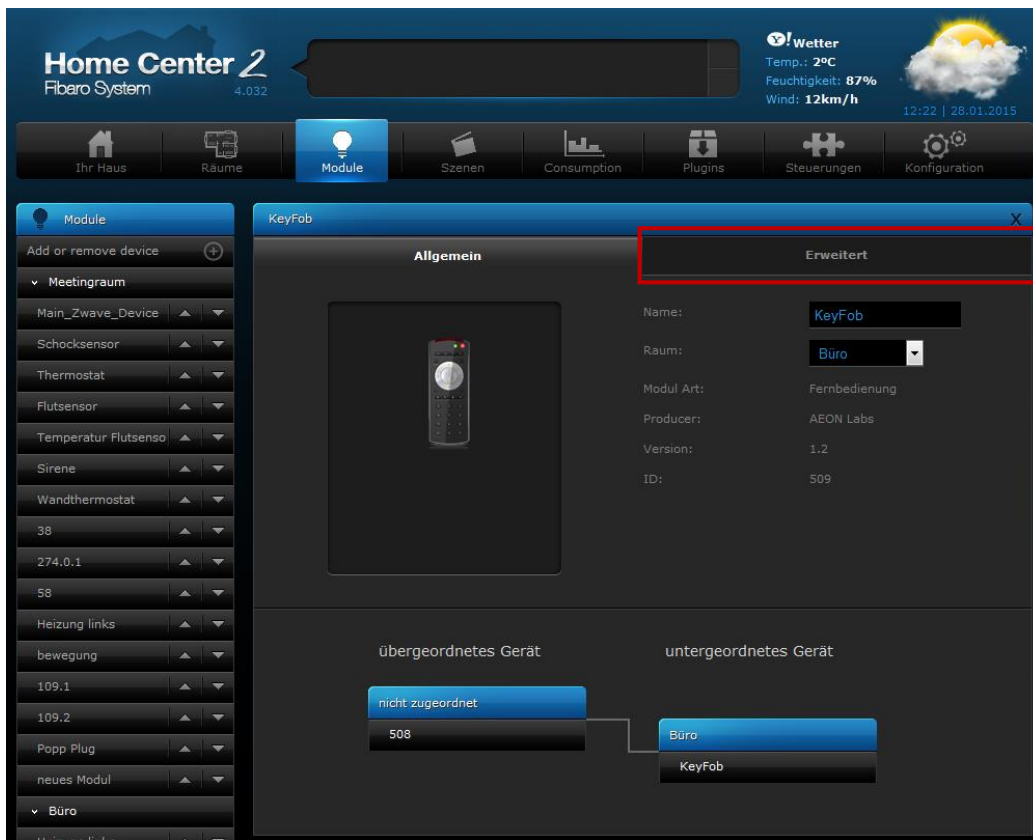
Home Center 2
Fibaro System 4.032

Y! Wetter
Temp.: 2ºC
Feuchtigkeit: 87%
Wind: 12km/h
12:22 | 28.01.2015

Ihr Haus
Räume
Module
Szenen
Consumption
Plugins
Steuerungen
Konfiguration

Module
Add or remove device
Meetingraum
Main_Zwave_Device
Schocksensor
Thermostat
Flutsensor
Temperatur Flutsenso
Sirene
Wandthermostat
38
274.0.1
58
Heizung links
bewegung
109.1
109.2
Popp Plug
neues Modul
Büro
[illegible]

KeyFob
X
Allgemein
Erweitert

Name: KeyFob
Raum: Büro
Modul Art: Fernbedienung
Producer: AEON Labs
Version: 1.2
ID: 509

übergeordnetes Gerät
untergeordnetes Gerät
nicht zugeordnet
508
Büro
KeyFob